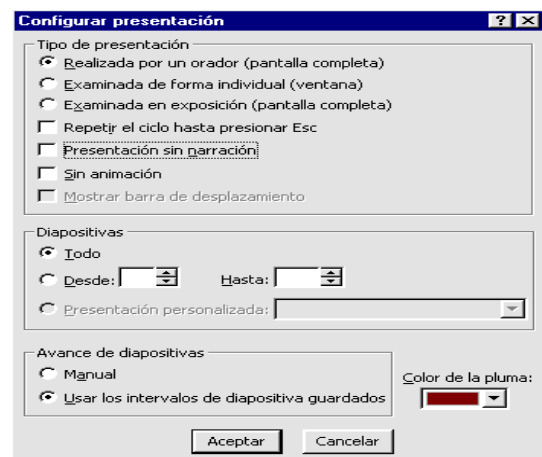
Configurar presentación

? X

Tipo de presentación

Realizada por un orador (pantalla completa)

Examinada de forma individual (ventana)

Examinada en exposición (pantalla completa)

Repetir el ciclo hasta presionar Esc

Presentación sin narración

Sin animación

Mostrar barra de desplazamiento

Diapositivas

Todo

Desde:

Hasta:

Presentación personalizada:

Avance de diapositivas

Manual

Usar los intervalos de diapositiva guardados

Color de la pluma:

Aceptar

Cancelar